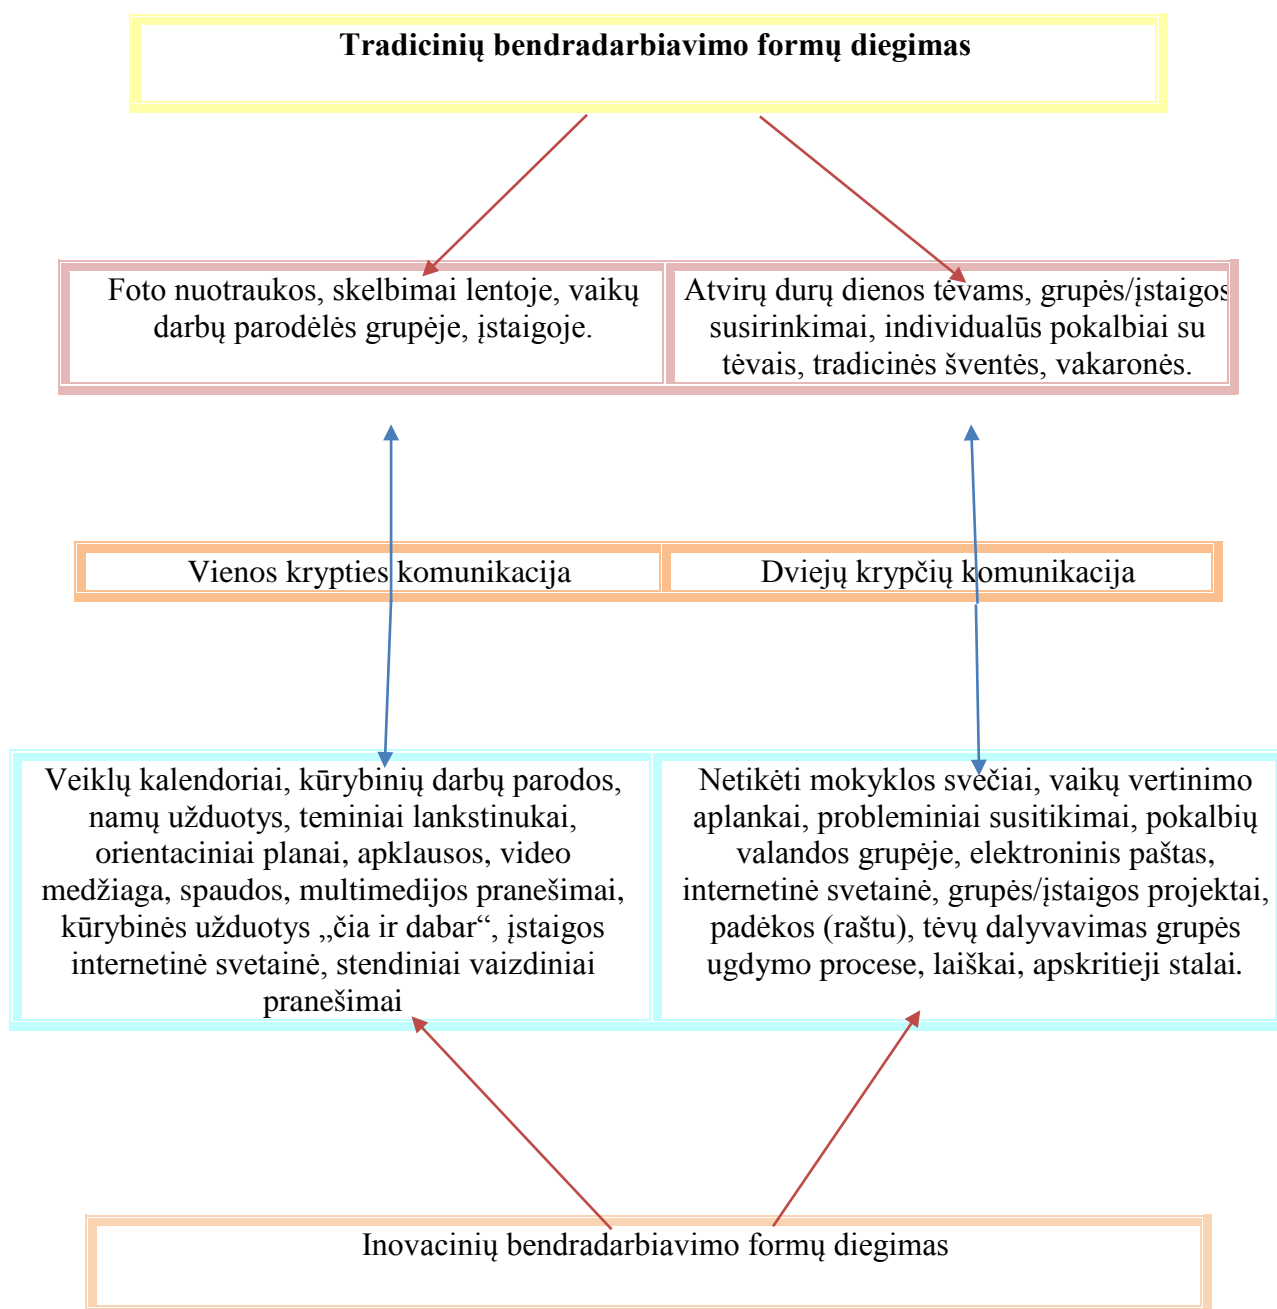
**Tradicinių bendradarbiavimo formų diegimas**

| Foto nuotraukos, skelbimai lentoje, vaikų darbų parodėlės grupėje, įstaigoje. | Atvirų durų dienos tėvams, grupės/įstaigos susirinkimai, individualūs pokalbiai su tėvais, tradicinės šventės, vakaronės. |
|---|---|

| Vienos krypties komunikacija | Dviejų krypčių komunikacija |
|---|---|

| Veiklų kalendoriai, kūrybinių darbų parodos, namų užduotys, teminiai lankstinukai, orientaciniai planai, apklausos, video medžiaga, spaudos, multimedijos pranešimai, kūrybinės užduotys „čia ir dabar“, įstaigos internetinė svetainė, stendiniai vaizdiniai pranešimai | Netikėti mokyklos svečiai, vaikų vertinimo aplankai, probleminiai susitikimai, pokalbių valandos grupėje, elektroninis paštas, internetinė svetainė, grupės/įstaigos projektai, padėkos (raštu), tėvų dalyvavimas grupės ugdymo procese, laiškai, apskritieji stalai. |
|---|---|

Inovacinių bendradarbiavimo formų diegimas